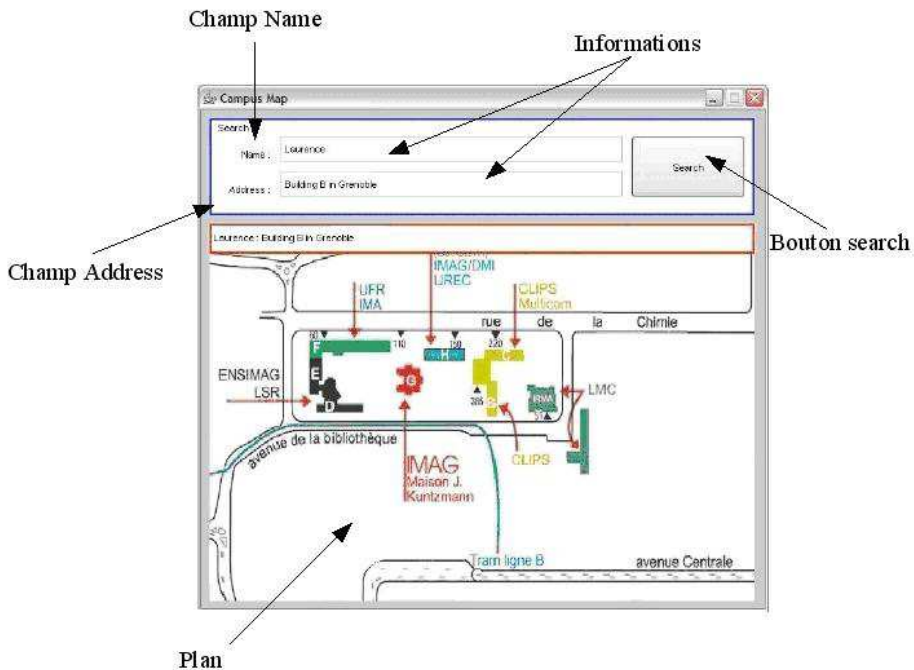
Champ Name

Informations

Campus Map

Search

Name : Laurence

Address : Building B in Grenoble

Search

Bouton search

Champ Address

Laurence : Building B in Grenoble

IMAG/DMI
UREC

UFR
IMA

CLIPS
Multicom

rue de la Chimie

60 110 150 220

F

H

ENSIMAG
LSR

E

G

C

LMC

D

285

B

RMA

avenue de la bibliothèque

IMAG
Maison J.
Kuntzmann

CLIPS

Tram ligne B

avenue Centrale

Plan